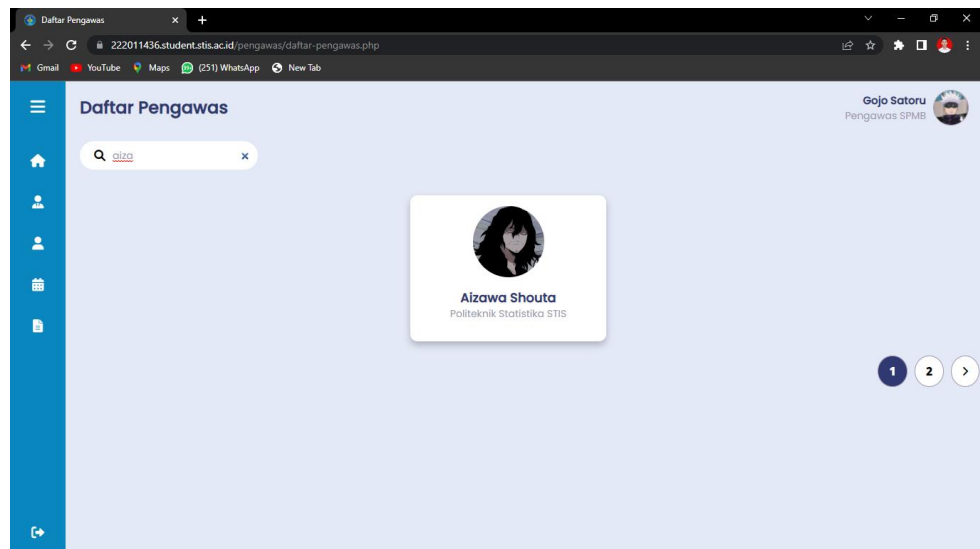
Daftar Pengawas
222011436.student.stis.ac.id/pengawas/daftar-pengawas.php
Gmail YouTube Maps (251) WhatsApp New Tab

Daftar Pengawas

Gojo Satoru
Pengawas SPMB

aiza ×

Aizawa Shouta
Politeknik Statistika STIS

1 2 >